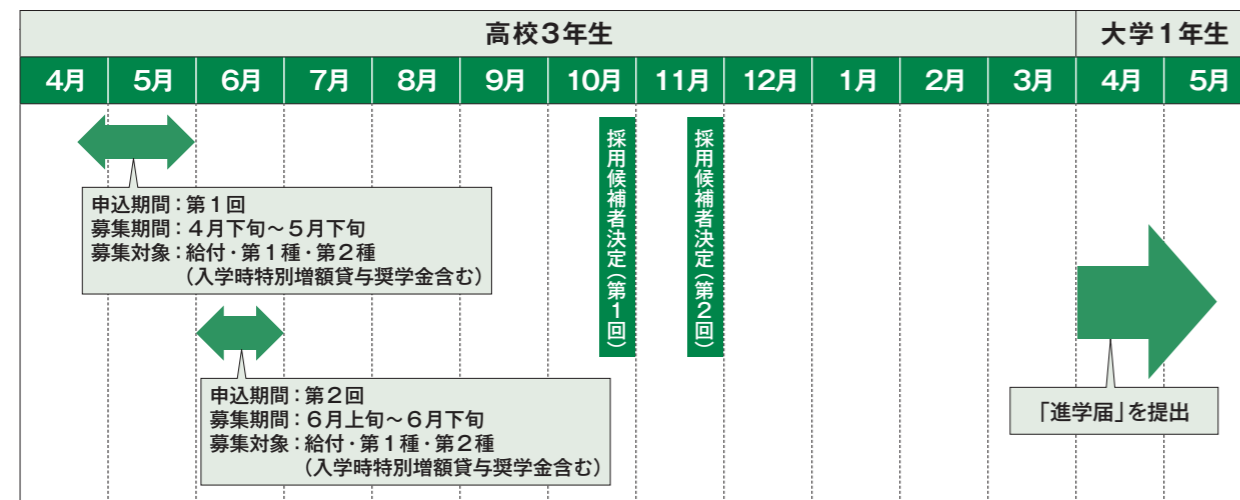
高校3年生

大学1年生

| 4月 | 5月 | 6月 | 7月 | 8月 | 9月 | 10月 | 11月 | 12月 | 1月 | 2月 | 3月 | 4月 | 5月 |
|---|---|---|---|---|---|---|---|---|---|---|---|---|---|

申込期間：第1回
募集期間：4月下旬～5月下旬
募集対象：給付・第1種・第2種
（入学時特別増額貸与奨学金含む）

採用候補者決定（第1回）

採用候補者決定（第2回）

申込期間：第2回
募集期間：6月上旬～6月下旬
募集対象：給付・第1種・第2種
（入学時特別増額貸与奨学金含む）

「進学届」を提出